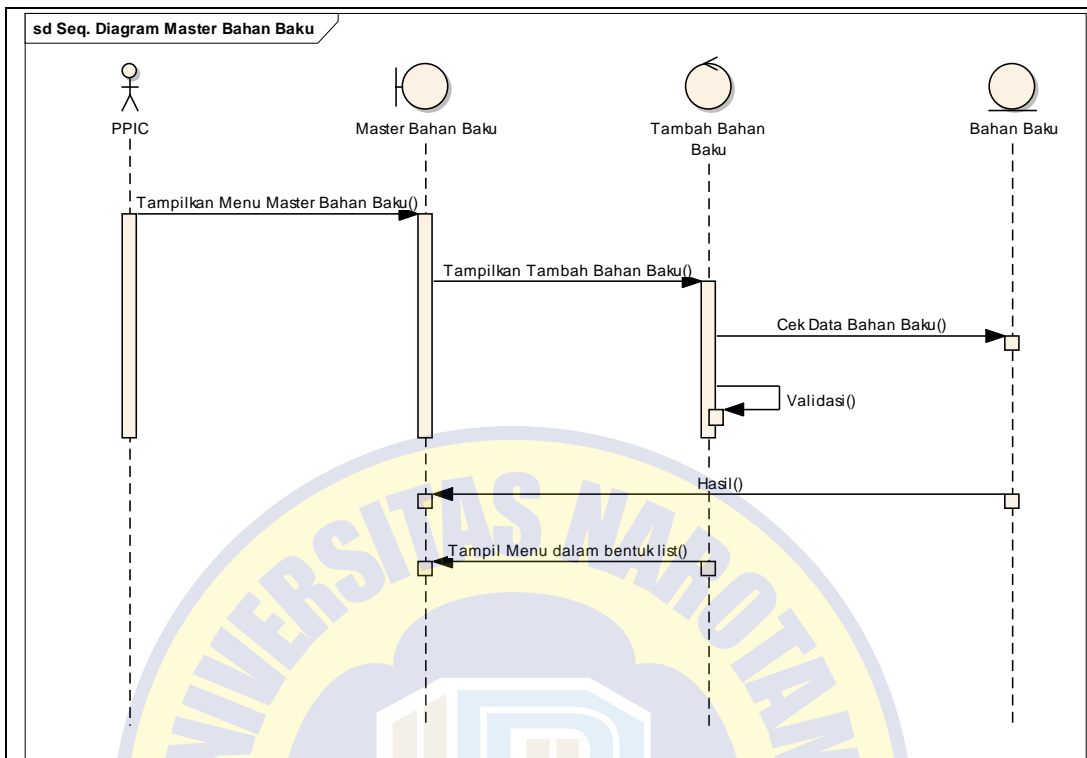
sd Seq. Diagram Master Bahan Baku

PPIC

Master Bahan Baku

Tambah Bahan Baku

Bahan Baku

Tampilkan Menu Master Bahan Baku()

Tampilkan Tambah Bahan Baku()

Cek Data Bahan Baku()

Validasi()

Hasil()

Tampil Menu dalam bentuk list()

UNIVERSITAS NAROTAMA